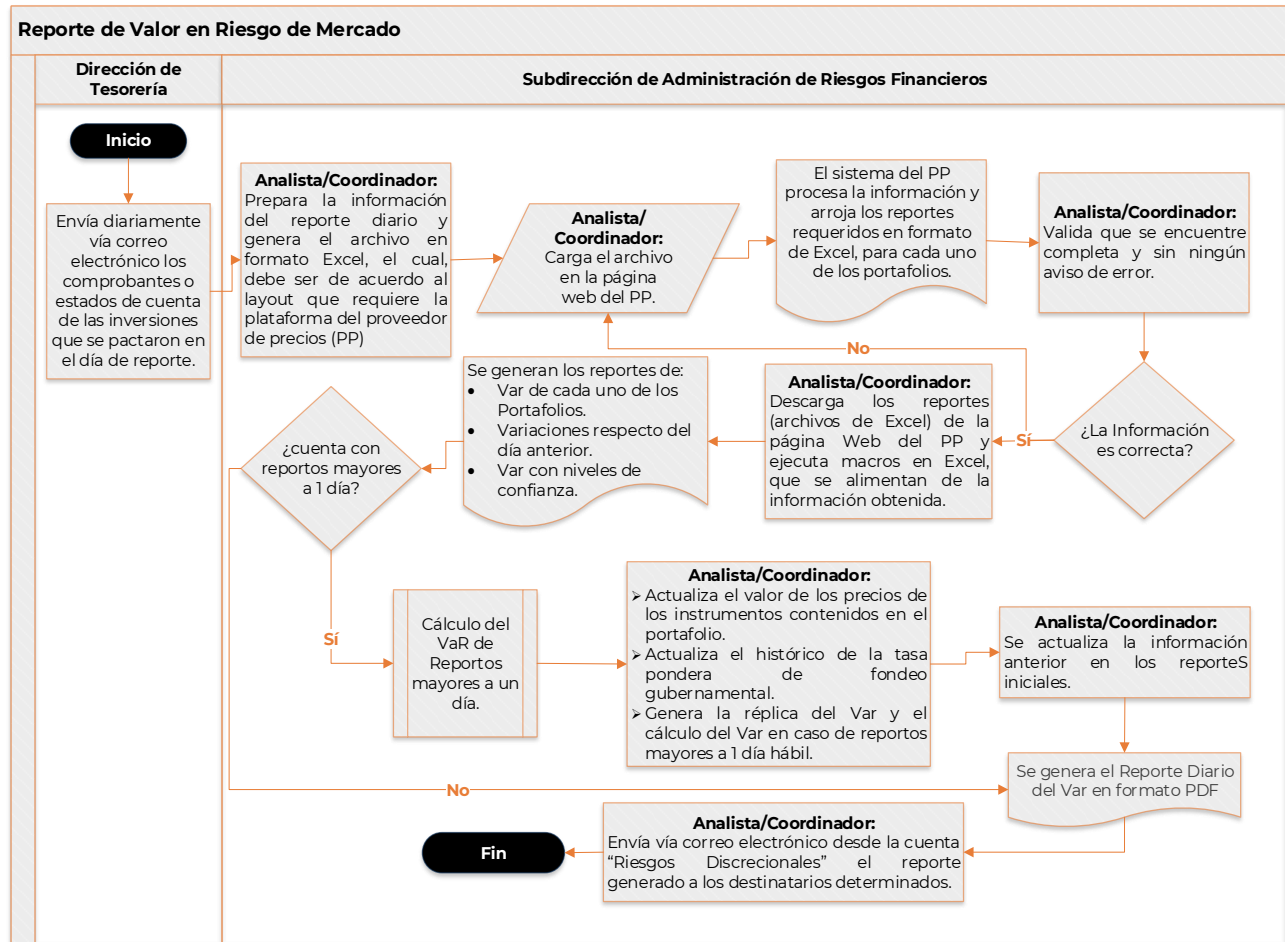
Reporte de Valor en Riesgo de Mercado

Dirección de Tesorería

Subdirección de Administración de Riesgos Financieros

Inicio

Envía diariamente vía correo electrónico los comprobantes o estados de cuenta de las inversiones que se pactaron en el día de reporte.

Analista/Coordinador: Prepara la información del reporte diario y genera el archivo en formato Excel, el cual, debe ser de acuerdo al layout que requiere la plataforma del proveedor de precios (PP)

Analista/ Coordinador: Carga el archivo en la página web del PP.

El sistema del PP procesa la información y arroja los reportes requeridos en formato de Excel, para cada uno de los portafolios.

Analista/Coordinador: Valida que se encuentre completa y sin ningún aviso de error.

No

¿La Información es correcta?

Sí

Analista/Coordinador: Descarga los reportes (archivos de Excel) de la página Web del PP y ejecuta macros en Excel, que se alimentan de la información obtenida.

Se generan los reportes de:
- Var de cada uno de los Portafolios.
- Variaciones respecto del día anterior.
- Var con niveles de confianza.

¿cuenta con reportos mayores a 1 día?

Sí

Cálculo del VaR de Reportos mayores a un día.

Analista/Coordinador:
- Actualiza el valor de los precios de los instrumentos contenidos en el portafolio.
- Actualiza el histórico de la tasa pondera de fondeo gubernamental.
- Genera la réplica del Var y el cálculo del Var en caso de reportos mayores a 1 día hábil.

Analista/Coordinador: Se actualiza la información anterior en los reporteS iniciales.

No

Se genera el Reporte Diario del Var en formato PDF

Analista/Coordinador: Envía vía correo electrónico desde la cuenta “Riesgos Discrecionales” el reporte generado a los destinatarios determinados.

Fin